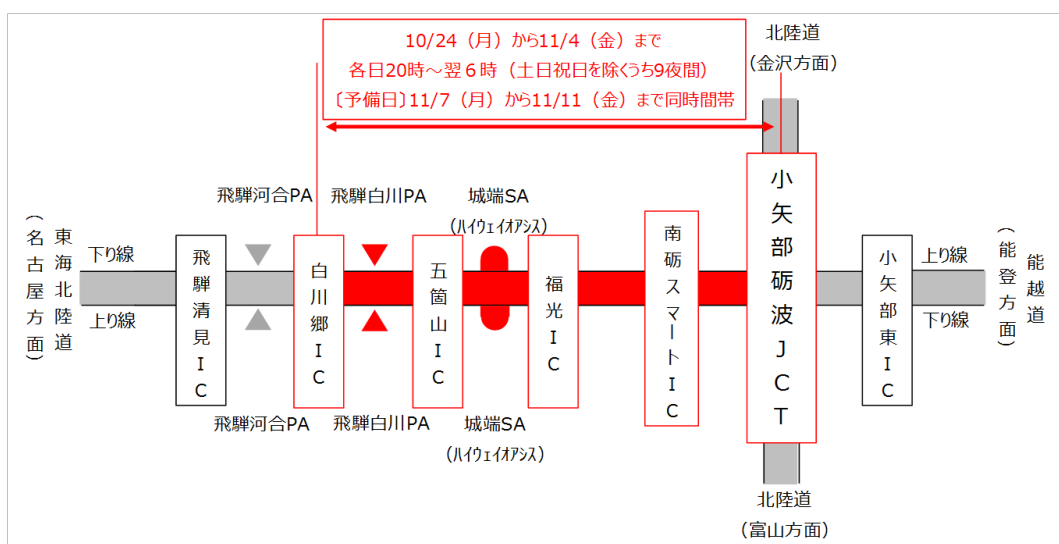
10/24（月）から11/4（金）まで
各日20時～翌６時（土日祝日を除くうち9夜間）
〔予備日〕11/7（月）から11/11（金）まで同時間帯

北陸道
（金沢方面）

東海北陸道
（名古屋方面）

下り線
上り線

飛騨清見ＩＣ

飛騨河合PA
飛騨白川PA
城端SA
（ハイウェイオアシス）

白川郷ＩＣ
五箇山ＩＣ
福光ＩＣ
南砺スマートＩＣ
小矢部砺波ＪＣＴ
小矢部東ＩＣ

飛騨河合PA
飛騨白川PA
城端SA
（ハイウェイオアシス）

上り線
下り線

能越道
（能登方面）

北陸道
（富山方面）